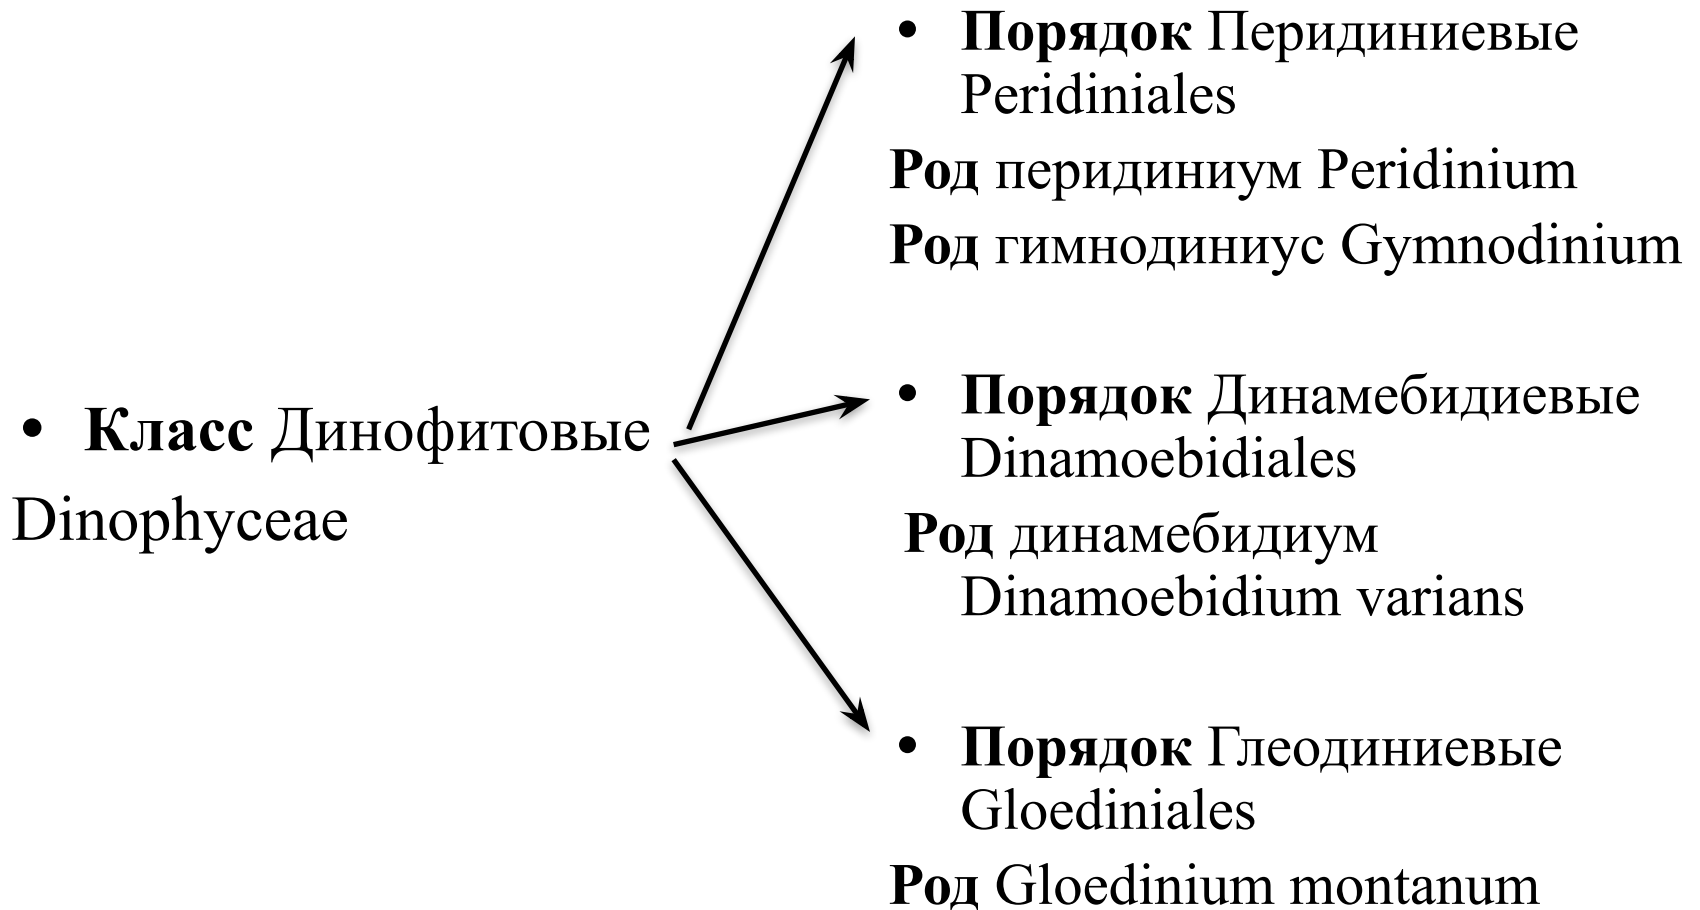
• Класс Динофитовые Dinophyceae

• Порядок Перидиниевые Peridiniales

Род перидиниум Peridinium

Род гимнодиниус Gymnodinium

• Порядок Динамебидиевые Dinamoebidiales

Род динамебидиум Dinamoebidium varians

• Порядок Глеодиниевые Gloediniales

Род Gloedinium montanum